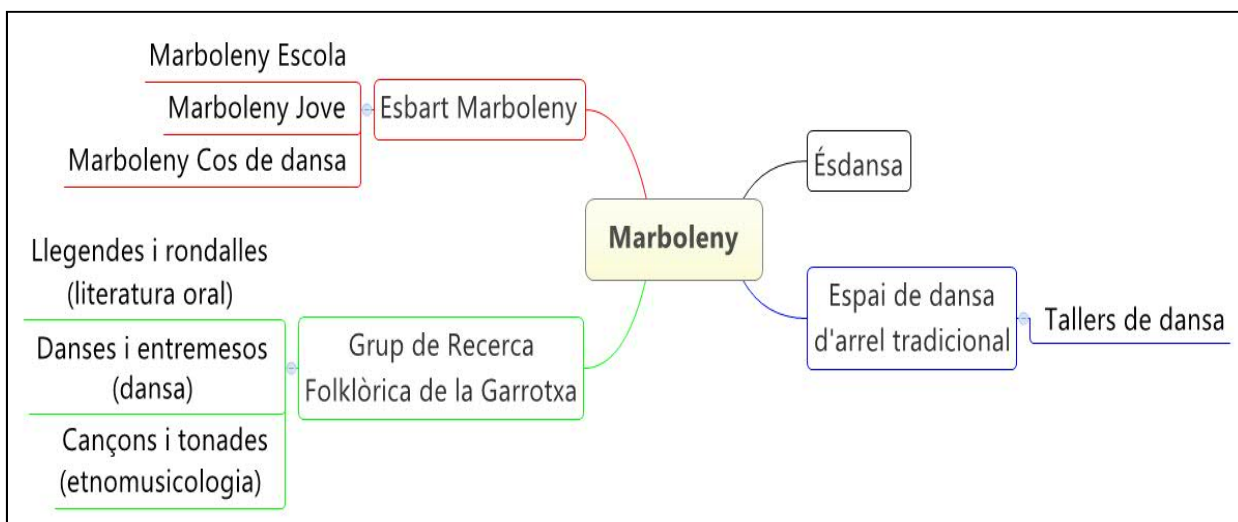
Marboleny Escola
Marboleny Jove
Marboleny Cos de dansa
Esbart Marboleny
Ésdansa
Marboleny
Llegendes i rondalles (literatura oral)
Danses i entremesos (dansa)
Cançons i tonades (etnomusicologia)
Grup de Recerca Folklòrica de la Garrotxa
Espai de dansa d'arrel tradicional
Tallers de dansa